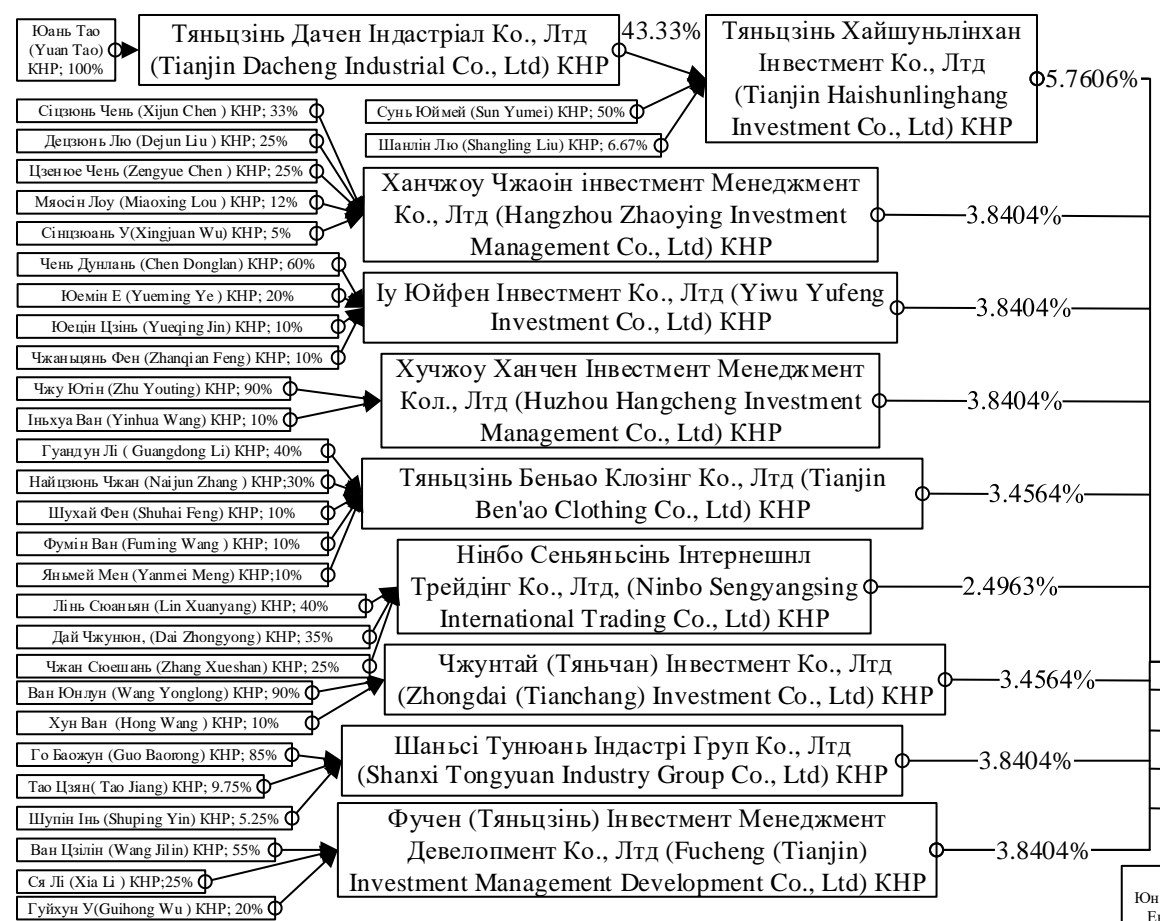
Юань Тао (Yuan Tao) КНР; 100%

Тяньцзінь Дачен Індастріал Ко., Лтд (Tianjin Dacheng Industrial Co., Ltd) КНР

43.33%

Тяньцзінь Хайшуньлінхан Інвестмент Ко., Лтд (Tianjin Haishunlinghang Investment Co., Ltd) КНР

5.7606%

Сунь Юймей (Sun Yumei) КНР; 50%

Шанлін Лю (Shangling Liu) КНР; 6.67%

Сіцзюнь Чень (Xijun Chen ) КНР; 33%

Децзюнь Лю (Dejun Liu ) КНР; 25%

Цзенюе Чень (Zengyue Chen ) КНР; 25%

Мяосін Лоу (Miaoxing Lou ) КНР; 12%

Сінцзюань У(Xingjuan Wu) КНР; 5%

Ханчжоу Чжаоін інвестмент Менеджмент Ко., Лтд (Hangzhou Zhaoying Investment Management Co., Ltd) КНР

3.8404%

Чень Дунлань (Chen Donglan) КНР; 60%

Юемін Е (Yueming Ye ) КНР; 20%

Юецін Цзінь (Yueqing Jin) КНР; 10%

Чжаньцянь Фен (Zhanqian Feng) КНР; 10%

Іу Юйфен Інвестмент Ко., Лтд (Yiwu Yufeng Investment Co., Ltd) КНР

3.8404%

Чжу Ютін (Zhu Youting) КНР; 90%

Іньхуа Ван (Yinhua Wang) КНР; 10%

Хучжоу Ханчен Інвестмент Менеджмент Кол., Лтд (Huzhou Hangcheng Investment Management Co., Ltd) КНР

3.8404%

Гуандун Лі ( Guangdong Li) КНР; 40%

Найцзюнь Чжан (Naijun Zhang ) КНР;30%

Шухай Фен (Shuhai Feng) КНР; 10%

Фумін Ван (Fuming Wang ) КНР; 10%

Яньмей Мен (Yanmei Meng) КНР;10%

Тяньцзінь Беньао Клозінг Ко., Лтд (Tianjin Ben'ao Clothing Co., Ltd) КНР

3.4564%

Лінь Сюаньян (Lin Xuanyang) КНР; 40%

Дай Чжунюн, (Dai Zhongyong) КНР; 35%

Чжан Сюешань (Zhang Xueshan) КНР; 25%

Нінбо Сеньяньсінь Інтернешнл Трейдінг Ко., Лтд, (Ninbo Sengyangsing International Trading Co., Ltd) КНР

2.4963%

Ван Юнлун (Wang Yonglong) КНР; 90%

Хун Ван (Hong Wang ) КНР; 10%

Чжунтай (Тяньчан) Інвестмент Ко., Лтд (Zhongdai (Tianchang) Investment Co., Ltd) КНР

3.4564%

Го Баожун (Guo Baorong) КНР; 85%

Тао Цзян( Tao Jiang) КНР; 9.75%

Шупін Інь (Shuping Yin) КНР; 5.25%

Шаньсі Тунюань Індастрі Груп Ко., Лтд (Shanxi Tongyuan Industry Group Co., Ltd) КНР

3.8404%

Ван Цзілін (Wang Jilin) КНР; 55%

Ся Лі (Xia Li ) КНР;25%

Гуйхун У(Guihong Wu ) КНР; 20%

Фучен (Тяньцзінь) Інвестмент Менеджмент Девелопмент Ко., Лтд (Fucheng (Tianjin) Investment Management Development Co., Ltd) КНР

3.8404%

Юн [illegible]